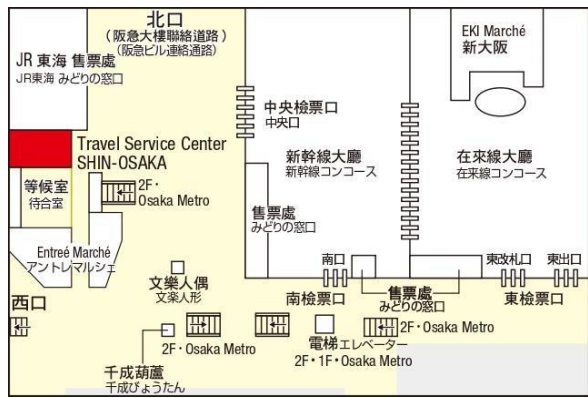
北口
(阪急大樓聯絡道路)
(阪急ビル連絡通路)

JR 東海 售票處
JR東海 みどりの窓口

EKI Marché
新大阪

中央檢票口
中央口

新幹線大廳
新幹線コンコース

在來線大廳
在来線コンコース

Travel Service Center
SHIN-OSAKA

等候室
待合室

2F・
Osaka Metro

售票處
みどりの窓口

Entreé Marché
アントレマルシェ

文樂人偶
文楽人形

南口

東改札口

東出口

西口

南檢票口

售票處
みどりの窓口

東檢票口

2F・Osaka Metro

2F・Osaka Metro

電梯エレベーター
2F・1F・Osaka Metro

千成葫蘆
千成びょうたん